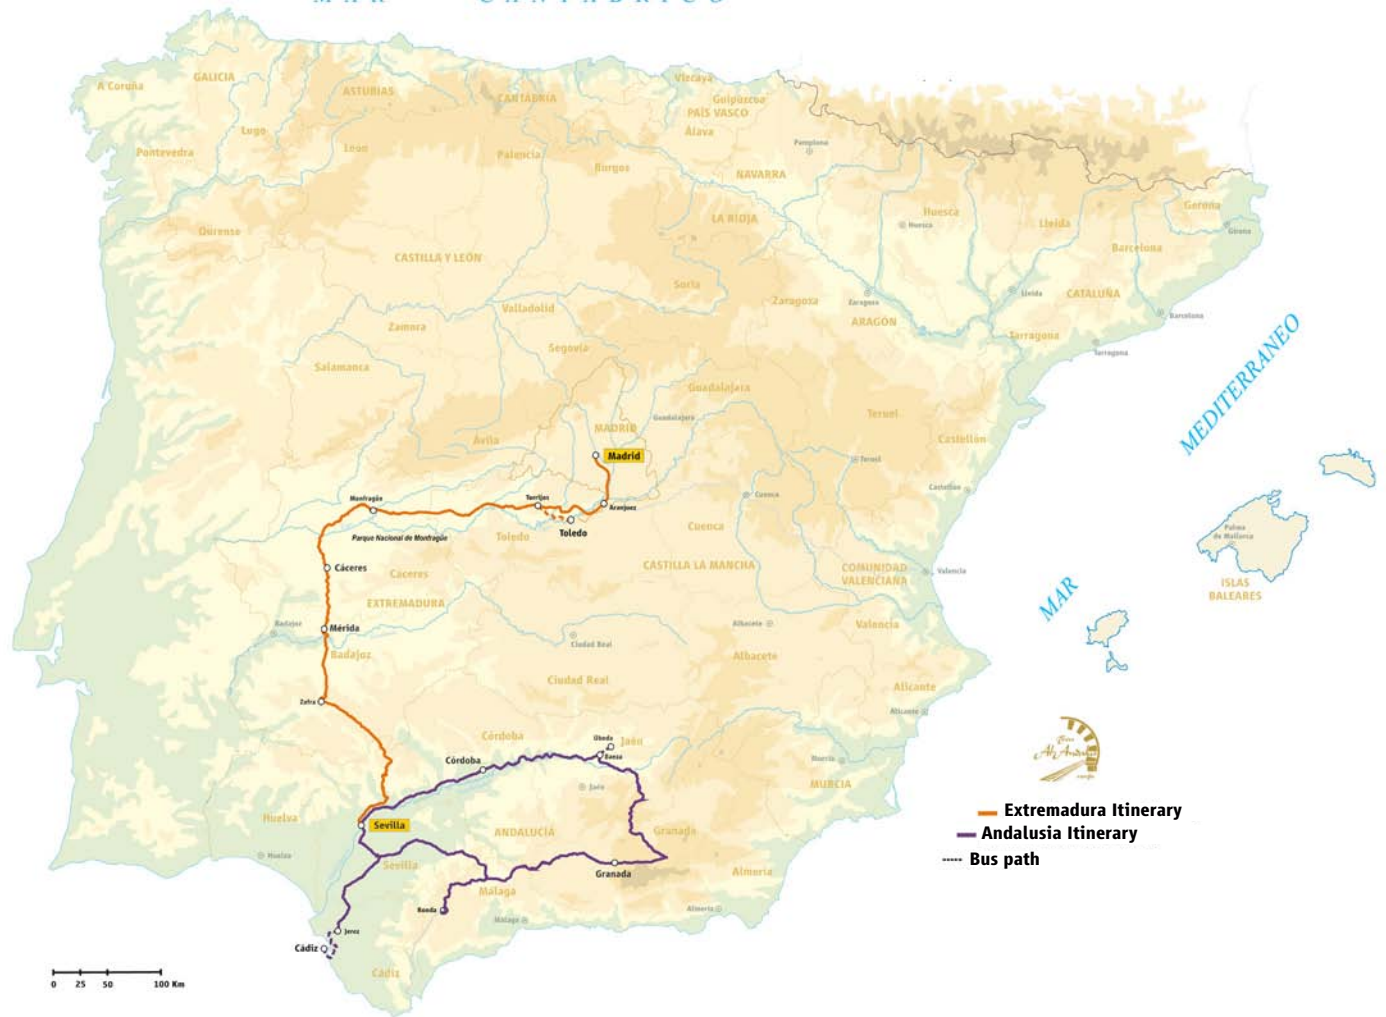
MAR CANTÁBRICO

A Coruña
GALICIA
Lugo
Pontevedra
Ourense
ASTURIAS
León
CANTABRIA
Palencia
Vizcaya
Guipúzcoa
PAÍS VASCO
Álava
Burgos
Pamplona
NAVARRA
LA RIOJA
Huesca
Huesca
Lleida
Gerona
Girona
Barcelona
CASTILLA Y LEÓN
Valladolid
Soria
Zaragoza
Zaragoza
ARAGÓN
Lleida
CATALUÑA
Barcelona
Tarragona
Tarragona
Zamora
Salamanca
Segovia
Guadalajara
Guadalajara
Teruel
Teruel
Castellón
Castellón
MEDITERRANEO
Ávila
MADRID
Madrid
Monfragüe
Torrijos
Aranjuez
Toledo
Toledo
Parque Nacional de Monfragüe
Cuenca
Cuenca
Cáceres
Cáceres
EXTREMADURA
CASTILLA LA MANCHA
COMUNIDAD VALENCIANA
Valencia
Valencia
Palma de Mallorca
ISLAS BALEARES
MAR
Badajoz
Mérida
Badajoz
Ciudad Real
Ciudad Real
Albacete
Albacete
Zafra
Alicante
Alicante
Córdoba
Córdoba
Úbeda
Jaén
Baeza
Jaén
Murcia
MURCIA
Huelva
Sevilla
ANDALUCÍA
Granada
Huelva
Sevilla
Granada
Almería
Málaga
Ronda
Málaga
Almería
Jerez
Cádiz
Cádiz
0 25 50 100 Km
Tren Al Andalus
Extremadura Itinerary
Andalusia Itinerary
Bus path